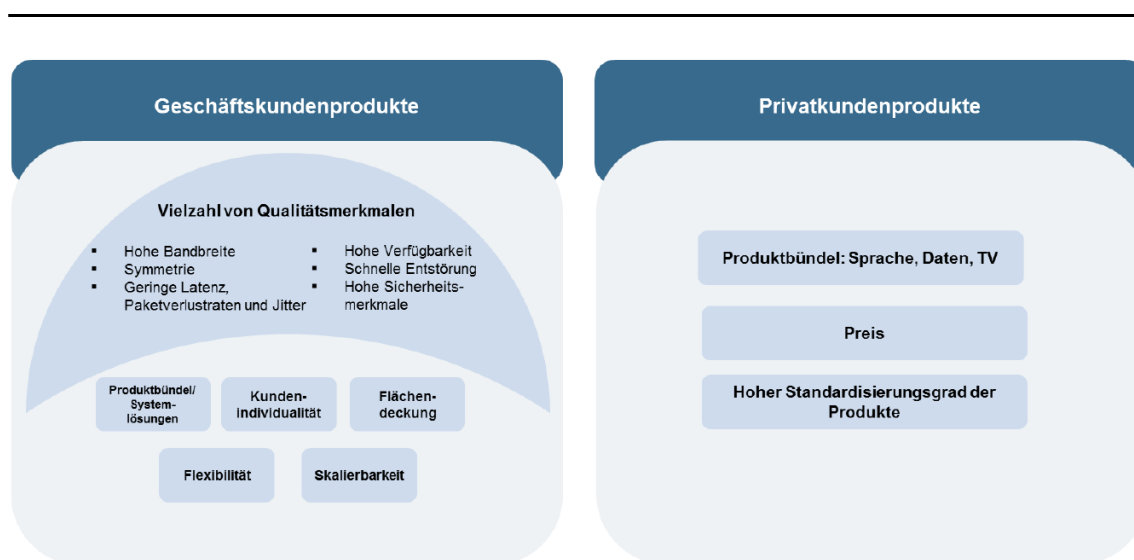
Geschäftskundenprodukte

Vielzahl von Qualitätsmerkmalen

- Hohe Bandbreite
- Symmetrie
- Geringe Latenz, Paketverlustraten und Jitter

- Hohe Verfügbarkeit
- Schnelle Entstörung
- Hohe Sicherheitsmerkmale

Produktbündel/ Systemlösungen

Kundenindividualität

Flächendeckung

Flexibilität

Skalierbarkeit

Privatkundenprodukte

Produktbündel: Sprache, Daten, TV

Preis

Hoher Standardisierungsgrad der Produkte